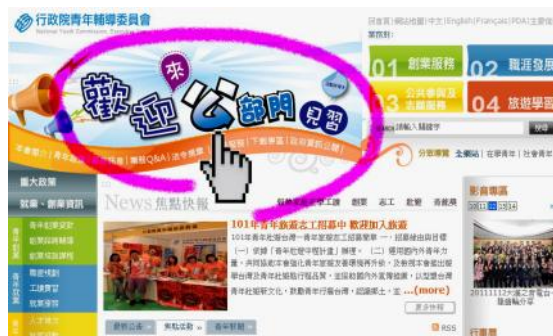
行政院青年輔導委員會
National Youth Commission, Executive Yuan

回首頁 | 網站地圖 | 中文 | English | Français | PDA | 主題分類

業務別：

01 創業服務
02 職涯發展
03 公共參與及志願服務
04 旅遊學習

歡迎來公部門見習

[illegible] | 青年 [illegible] | 業務Q&A | 法令規章 | 意見信箱 | 下載專區 | 政府資訊公開

重大政策

就業．創業資訊

青年創業貸款
創業諮詢輔導
創業培訓課程

職涯規劃
工讀實習
就業服務

分眾導覽 全體網 | 在學青年 | 社會青年

最新消息 公告 活動 志工 旅遊 專題 影音專區

News 焦點快報

101年青年旅遊志工招募中 歡迎加入旅遊

101年青年吃遍台灣－青年旅遊志工招募中，一、招募條件由……（一）….(二)….…(more)

更多快報

20111125 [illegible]

最新公告 焦點活動 青年新聞

RSS

行政專區